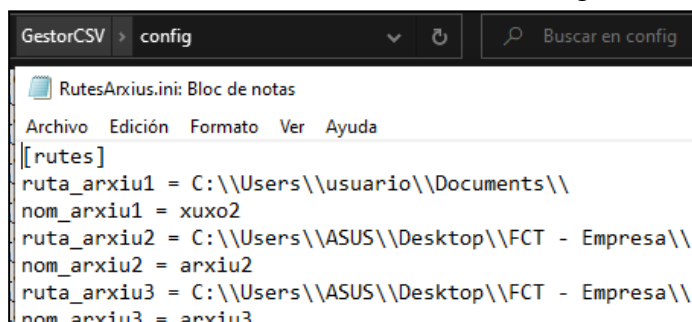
GestorCSV > config

Buscar en config

RutesArxius.ini: Bloc de notas

Archivo Edición Formato Ver Ayuda

[rutes]
ruta_arxiu1 = C:\\Users\\usuario\\Documents\\
nom_arxiu1 = xuxo2
ruta_arxiu2 = C:\\Users\\ASUS\\Desktop\\FCT - Empresa\\
nom_arxiu2 = arxiu2
ruta_arxiu3 = C:\\Users\\ASUS\\Desktop\\FCT - Empresa\\
nom_arxiu3 = arxiu3